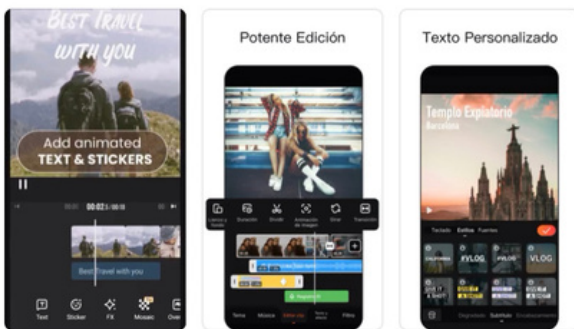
Best Travel with you

Add animated TEXT & STICKERS

00:02 / 00:15

Best Travel with you

Text Sticker FX Mosaic Over

Potente Edición

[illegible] Duración Dividir Animación de imagen Girar Transición

Texto Personalizado

Templo Expiatorio
Barcelona

Teclado Estilos Fuentes

VLOG VLOG VLOG